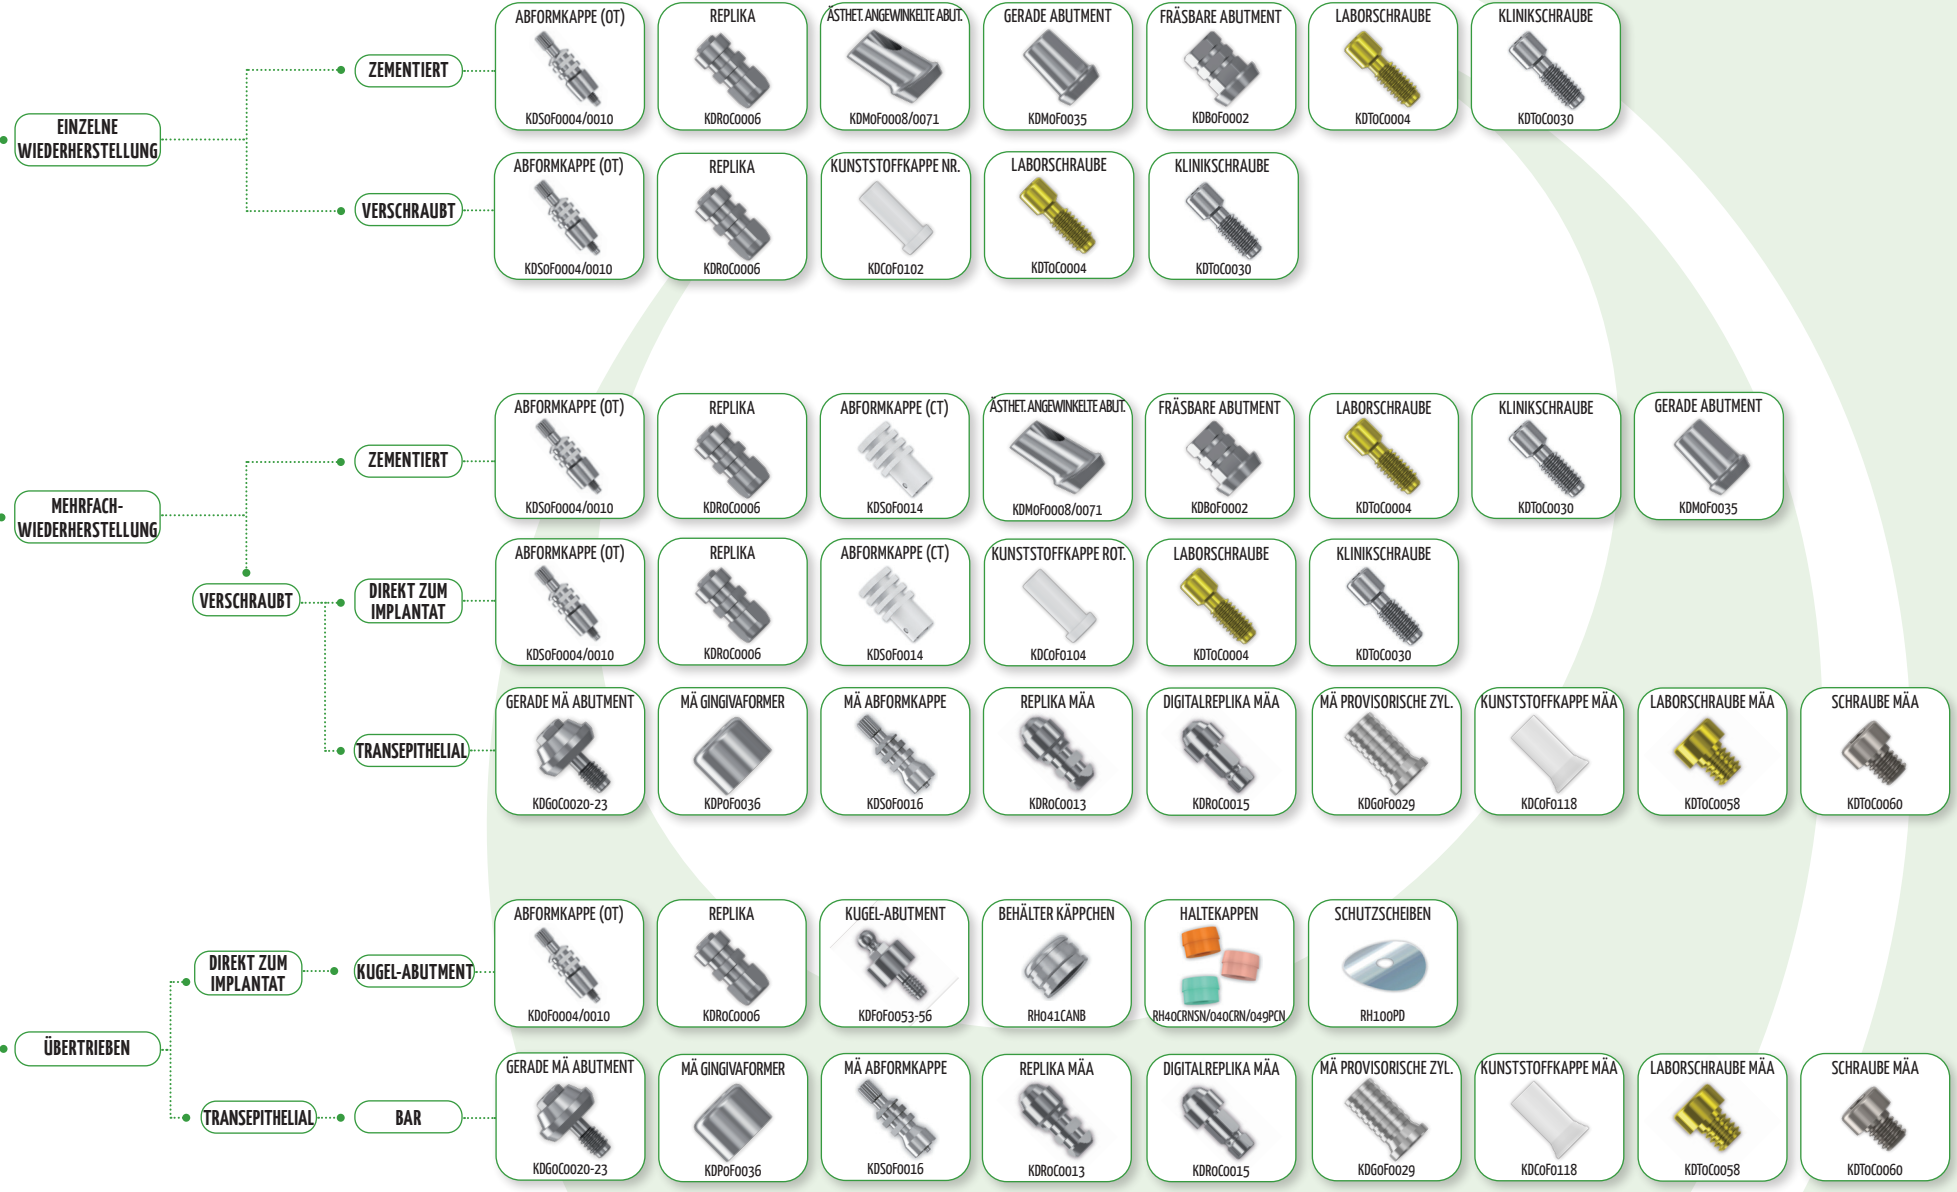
EINZELNE WIEDERHERSTELLUNG

ZEMENTIERT

ABFORMKAPPE (OT) KDSoF0004/0010
REPLIKA KDRoC0006
ÄSTHET. ANGEWINKELTE ABUT. KDMoF0008/0071
GERADE ABUTMENT KDMoF0035
FRÄSBARE ABUTMENT KDBoF0002
LABORSCHRAUBE KDToC0004
KLINIKSCHRAUBE KDToC0030

VERSCHRAUBT

ABFORMKAPPE (OT) KDSoF0004/0010
REPLIKA KDRoC0006
KUNSTSTOFFKAPPE NR. KDCoF0102
LABORSCHRAUBE KDToC0004
KLINIKSCHRAUBE KDToC0030

MEHRFACH-WIEDERHERSTELLUNG

ZEMENTIERT

ABFORMKAPPE (OT) KDSoF0004/0010
REPLIKA KDRoC0006
ABFORMKAPPE (CT) KDSoF0014
ÄSTHET. ANGEWINKELTE ABUT. KDMoF0008/0071
FRÄSBARE ABUTMENT KDBoF0002
LABORSCHRAUBE KDToC0004
KLINIKSCHRAUBE KDToC0030
GERADE ABUTMENT KDMoF0035

VERSCHRAUBT

DIREKT ZUM IMPLANTAT

ABFORMKAPPE (OT) KDSoF0004/0010
REPLIKA KDRoC0006
ABFORMKAPPE (CT) KDSoF0014
KUNSTSTOFFKAPPE ROT. KDCoF0104
LABORSCHRAUBE KDToC0004
KLINIKSCHRAUBE KDToC0030

TRANSEPITHELIAL

GERADE MÄ ABUTMENT KDGoC0020-23
MÄ GINGIVAFORMER KDPoF0036
MÄ ABFORMKAPPE KDSoF0016
REPLIKA MÄA KDRoC0013
DIGITALREPLIKA MÄA KDRoC0015
MÄ PROVISORISCHE ZYL. KDGoF0029
KUNSTSTOFFKAPPE MÄA KDCoF0118
LABORSCHRAUBE MÄA KDToC0058
SCHRAUBE MÄA KDToC0060

ÜBERTRIEBEN

DIREKT ZUM IMPLANTAT

KUGEL-ABUTMENT

ABFORMKAPPE (OT) KDoF0004/0010
REPLIKA KDRoC0006
KUGEL-ABUTMENT KDFoF0053-56
BEHÄLTER KÄPPCHEN RH041CANB
HALTEKAPPEN RH40CRNSN/040CRN/049PCN
SCHUTZSCHEIBEN RH100PD

TRANSEPITHELIAL

BAR

GERADE MÄ ABUTMENT KDGoC0020-23
MÄ GINGIVAFORMER KDPoF0036
MÄ ABFORMKAPPE KDSoF0016
REPLIKA MÄA KDRoC0013
DIGITALREPLIKA MÄA KDRoC0015
MÄ PROVISORISCHE ZYL. KDGoF0029
KUNSTSTOFFKAPPE MÄA KDCoF0118
LABORSCHRAUBE MÄA KDToC0058
SCHRAUBE MÄA KDToC0060